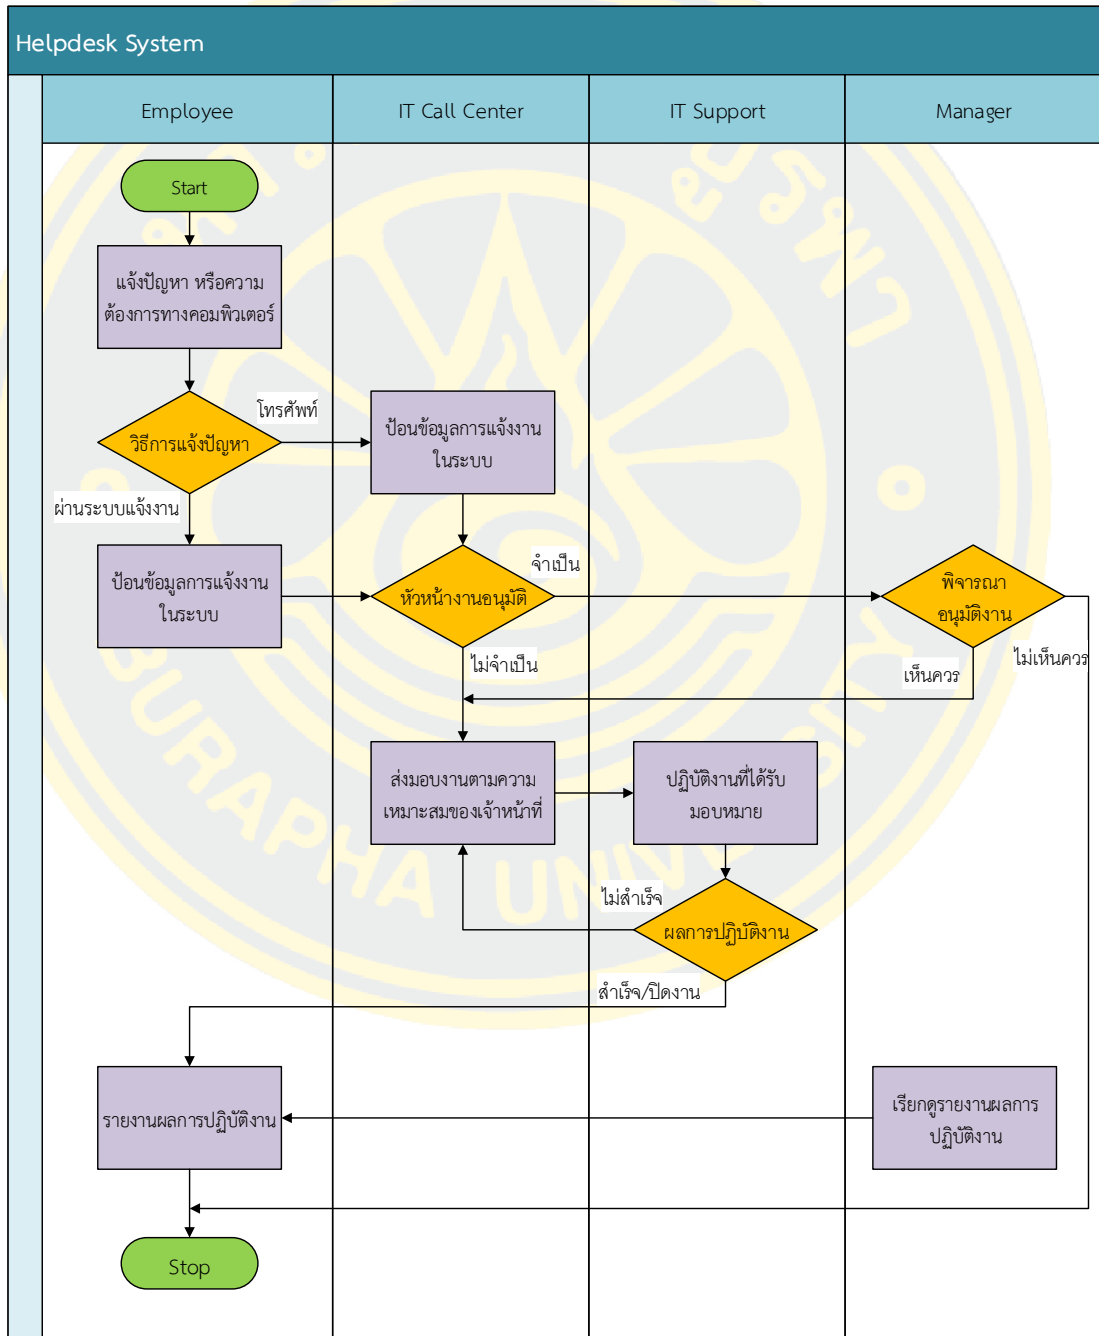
Helpdesk System

Employee

IT Call Center

IT Support

Manager

Start

แจ้งปัญหา หรือความต้องการทางคอมพิวเตอร์

วิธีการแจ้งปัญหา

โทรศัพท์

ป้อนข้อมูลการแจ้งงานในระบบ

ผ่านระบบแจ้งงาน

ป้อนข้อมูลการแจ้งงานในระบบ

หัวหน้างานอนุมัติ

จำเป็น

พิจารณาอนุมัติงาน

ไม่จำเป็น

เห็นควร

ไม่เห็นควร

ส่งมอบงานตามความเหมาะสมของเจ้าหน้าที่

ปฏิบัติงานที่ได้รับมอบหมาย

ไม่สำเร็จ

ผลการปฏิบัติงาน

สำเร็จ/ปิดงาน

รายงานผลการปฏิบัติงาน

เรียกดูรายงานผลการปฏิบัติงาน

Stop

BURAPHA UNIVERSITY